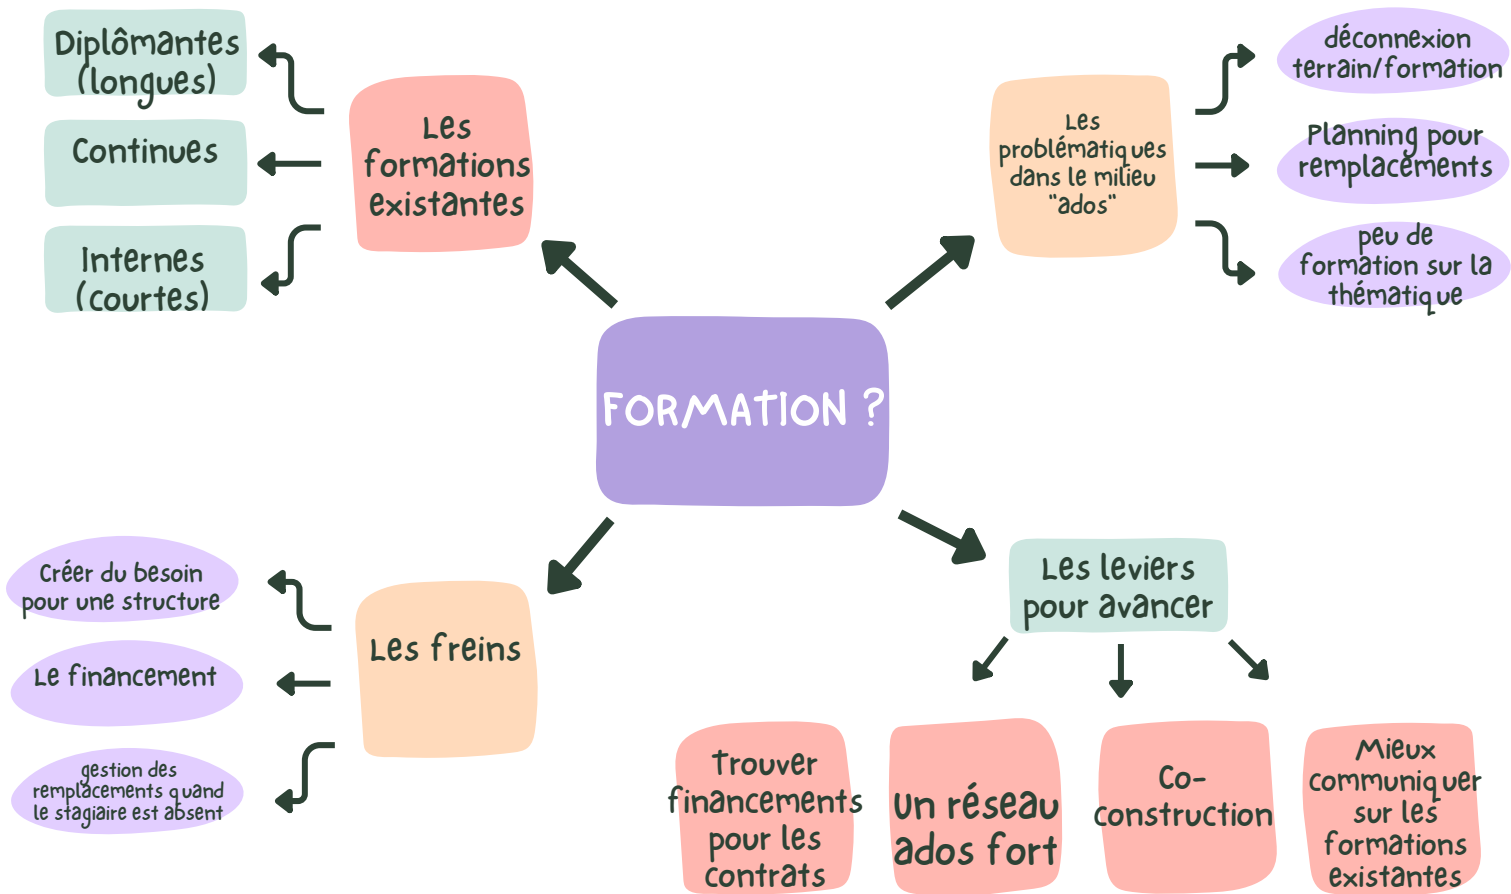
FORMATION ?

Les formations existantes

Diplômantes (longues)

Continues

Internes (courtes)

Les problématiques dans le milieu "ados"

déconnexion terrain/formation

Planning pour remplacements

peu de formation sur la thématique

Les freins

Créer du besoin pour une structure

Le financement

gestion des remplacements quand le stagiaire est absent

Les leviers pour avancer

Trouver financements pour les contrats

Un réseau ados fort

Co-construction

Mieux communiquer sur les formations existantes